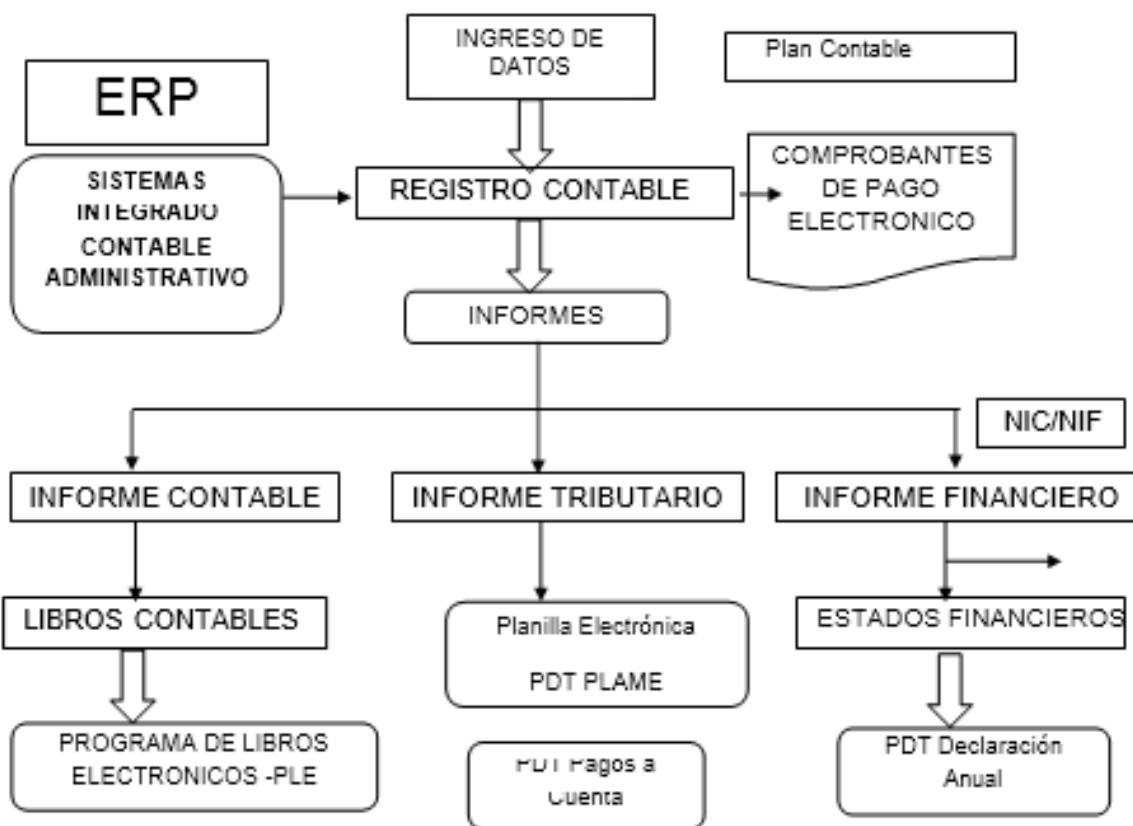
INGRESO DE DATOS

Plan Contable

ERP

SISTEMAS INTEGRADO CONTABLE ADMINISTRATIVO

REGISTRO CONTABLE

COMPROBANTES DE PAGO ELECTRONICO

INFORMES

NIC/NIF

INFORME CONTABLE

INFORME TRIBUTARIO

INFORME FINANCIERO

LIBROS CONTABLES

Planilla Electrónica

PDT PLAME

ESTADOS FINANCIEROS

PROGRAMA DE LIBROS ELECTRONICOS -PLE

PDT Pagos a Cuenta

PDT Declaración Anual